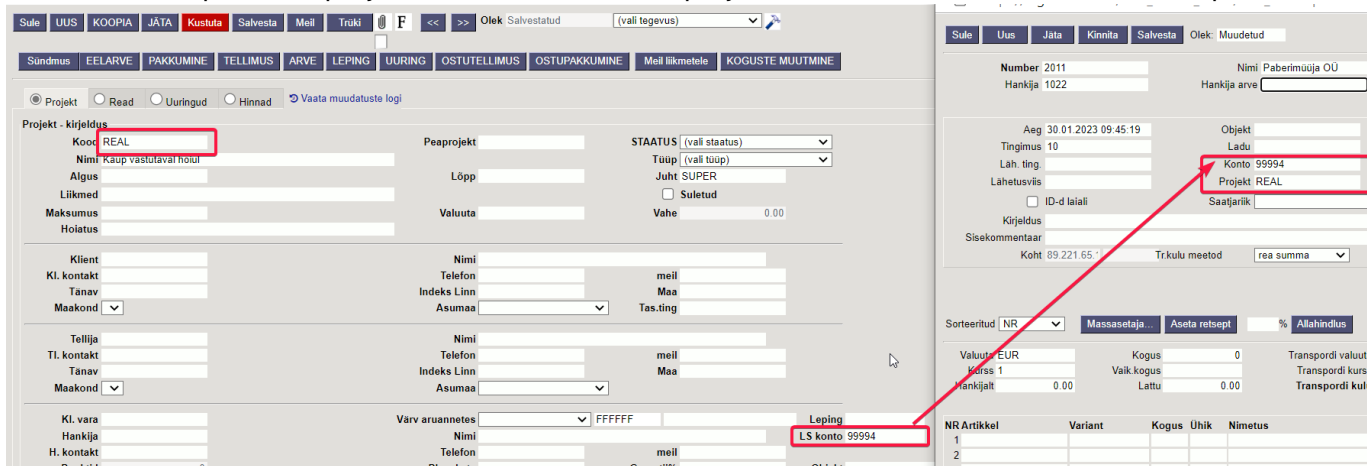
Sule UUS KOOPIA JÄTA Kustuta Salvesta Meil Trüki F << >> Olek Salvestatud (vali tegevus)

Sündmus EELARVE PAKKUMINE TELLIMUS ARVE LEPING UURING OSTUTELLIMUS OSTUPAKKUMINE Meil liikmetele KOGUSTE MUUTMINE

Projekt Read Uuringud Hinnad Vaata muudatuste logi

Projekt - kirjeldus
Kood REAL
Peaprojekt
STAATUS (vali staatus)
Nimi Kaup vastutaval hoiul
Tüüp (vali tüüp)
Algus
Lõpp
Juht SUPER
Liikmed
Suletud
Maksumus
Valuuta
Vahe 0.00
Hoiatus

Klient
Nimi
Kl. kontakt
Telefon
meil
Tänav
Indeks Linn
Maa
Maakond
Asumaa
Tas.ting

Tellija
Nimi
Tl. kontakt
Telefon
meil
Tänav
Indeks Linn
Maa
Maakond
Asumaa

Kl. vara
Värv aruannetes FFFFFF
Leping
Hankija
Nimi
LS konto 99994
H. kontakt
Telefon
meil

Sule Uus Jäta Kinnita Salvesta Olek: Muudetud

Number 2011
Nimi Paberimüüja OÜ
Hankija 1022
Hankija arve

Aeg 30.01.2023 09:45:19
Objekt
Tingimus 10
Ladu
Läh. ting.
Konto 99994
Lähetusviis
Projekt REAL
ID-d laiali
Saatjarik
Kirjeldus
Sisekommentaar
Koht 89.221.65.
Tr.kulu meetod rea summa

Sorteeritud NR Massasetaja... Aseta retsept % Allahindlus

Valuuta EUR
Kogus 0
Transpordi valuut
Kurss 1
Vaik.kogus
Transpordi kurs
Hankijalt 0.00
Lattu 0.00
Transpordi kulu

| NR | Artikkel | Variant | Kogus | Ühik | Nimetus |
|---|---|---|---|---|---|
| 1 | | | | | |
| 2 | | | | | |